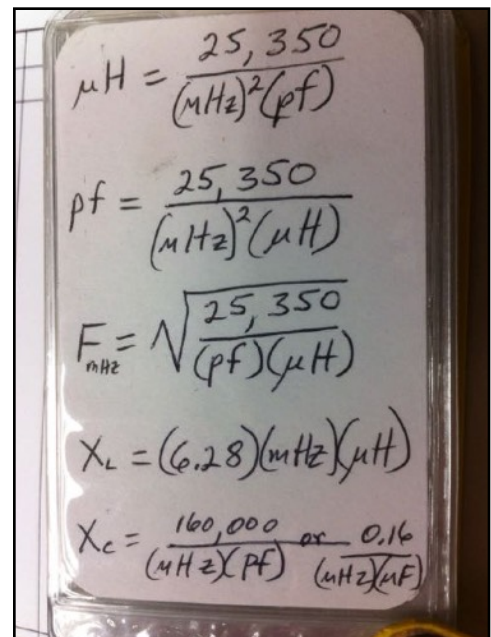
$\mu H = \frac{25,350}{(MHz)^2(pf)}$

$pf = \frac{25,350}{(MHz)^2(\mu H)}$

$F_{mHz} = \sqrt{\frac{25,350}{(pf)(\mu H)}}$

$X_L = (6.28)(mHz)(\mu H)$

$X_c = \frac{160,000}{(MHz)(PF)}$ or $\frac{0.16}{(MHz)(\mu F)}$